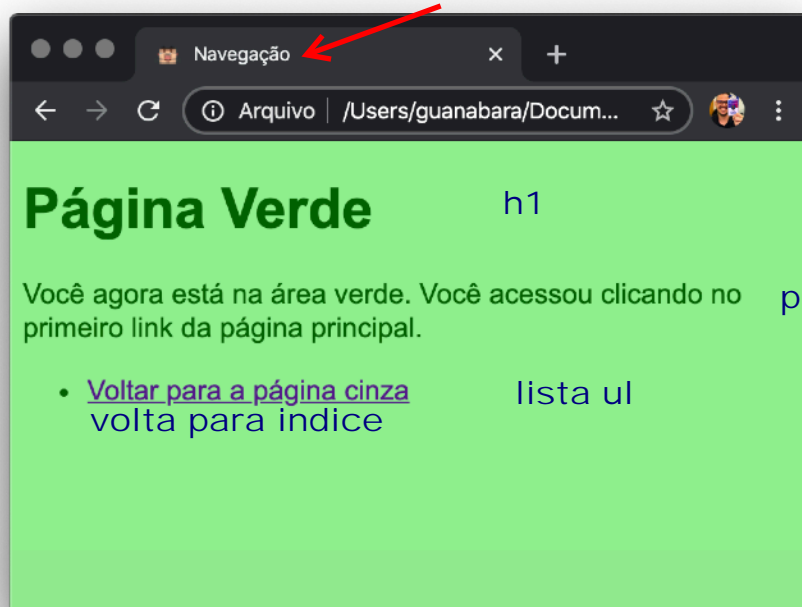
Navegação

Arquivo | /Users/guanabara/Docum...

# Página Verde

h1

Você agora está na área verde. Você acessou clicando no primeiro link da página principal.

p

- Voltar para a página cinza

lista ul

volta para indice